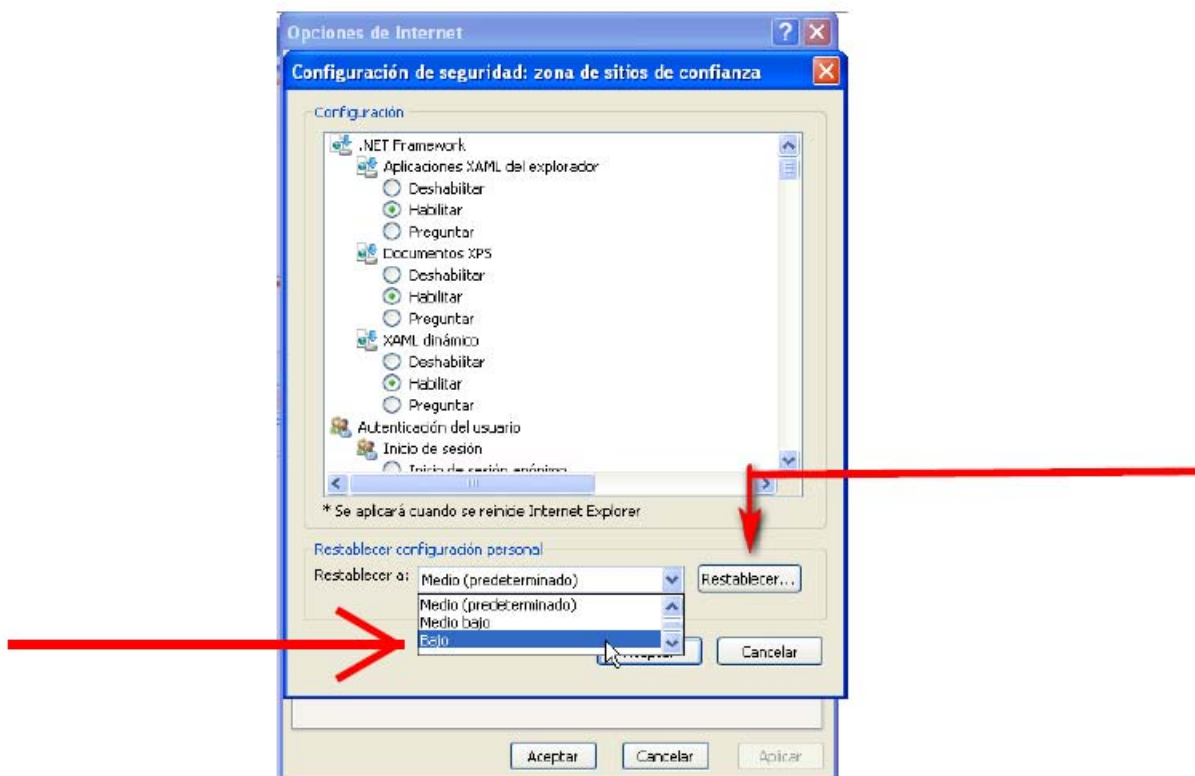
Opciones de Internet

Configuración de seguridad: zona de sitios de confianza

Configuración

.NET Framework
Aplicaciones XAML del explorador
Deshabilitar
Habilitar
Preguntar
Documentos XPS
Deshabilitar
Habilitar
Preguntar
XAML dinámico
Deshabilitar
Habilitar
Preguntar
Autenticación del usuario
Inicio de sesión
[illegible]

* Se aplicará cuando se reinicie Internet Explorer

Restablecer configuración personal
Restablecer a: Medio (predeterminado)
Restablecer...
Medio (predeterminado)
Medio bajo
Bajo
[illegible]
Cancelar

Aceptar
Cancelar
Aplicar